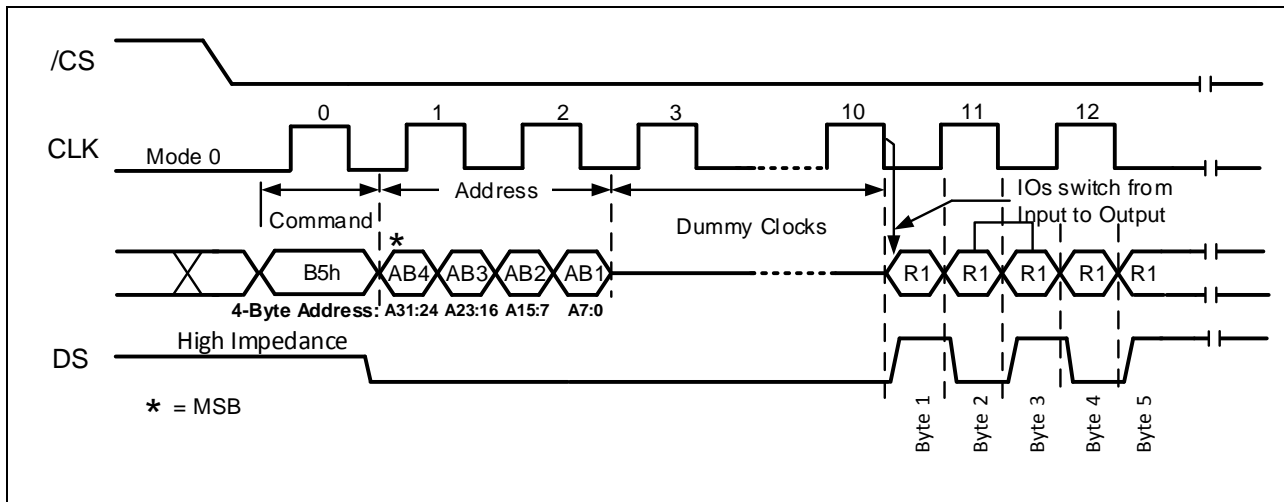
/CS

CLK

Mode 0

0 1 2 3 10 11 12

Command

Address

Dummy Clocks

IOs switch from Input to Output

\*

B5h AB4 AB3 AB2 AB1

R1 R1 R1 R1 R1

4-Byte Address: A31:24 A23:16 A15:7 A7:0

DS

High Impedance

\* = MSB

Byte 1 Byte 2 Byte 3 Byte 4 Byte 5